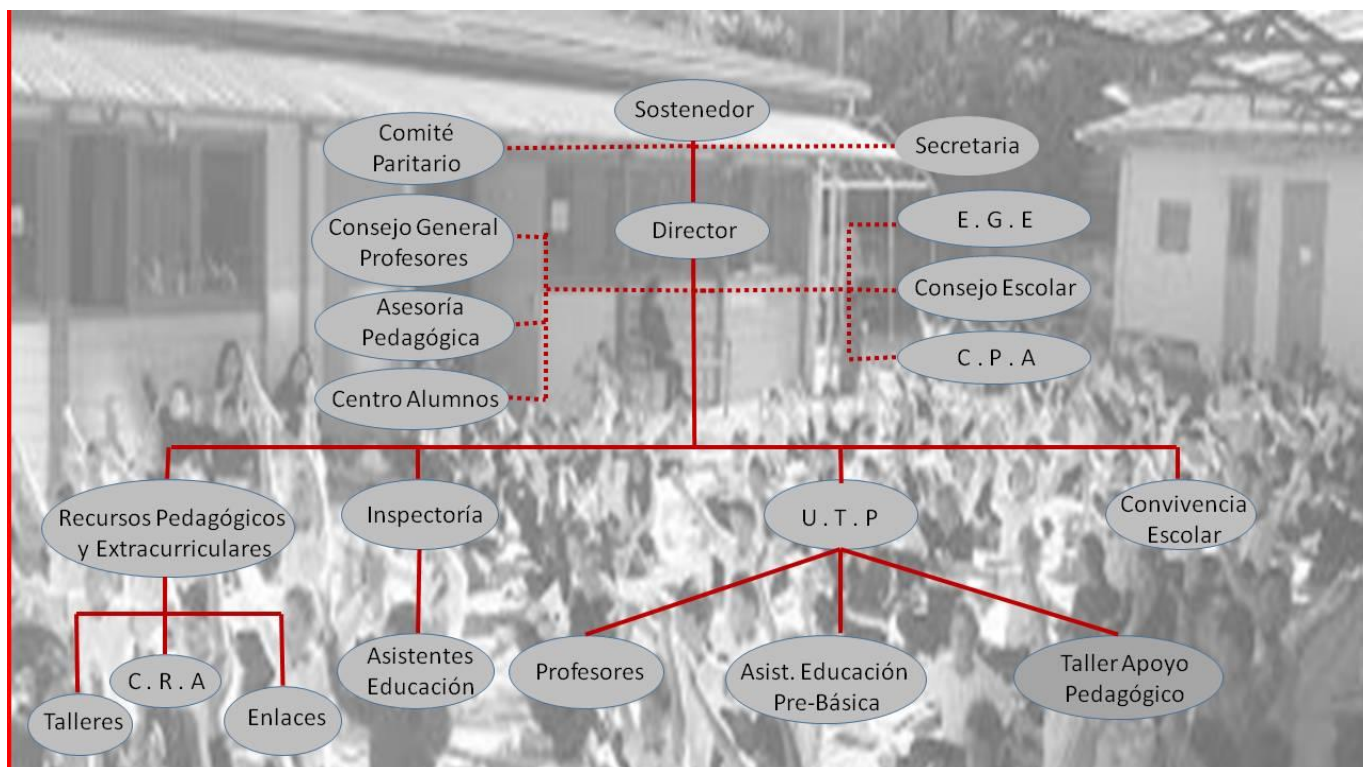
Sostenedor

Comité Paritario

Secretaria

Director

Consejo General Profesores

Asesoría Pedagógica

Centro Alumnos

E . G . E

Consejo Escolar

C . P . A

Recursos Pedagógicos y Extracurriculares

Inspectoría

U . T . P

Convivencia Escolar

Talleres

C . R . A

Enlaces

Asistentes Educación

Profesores

Asist. Educación Pre-Básica

Taller Apoyo Pedagógico